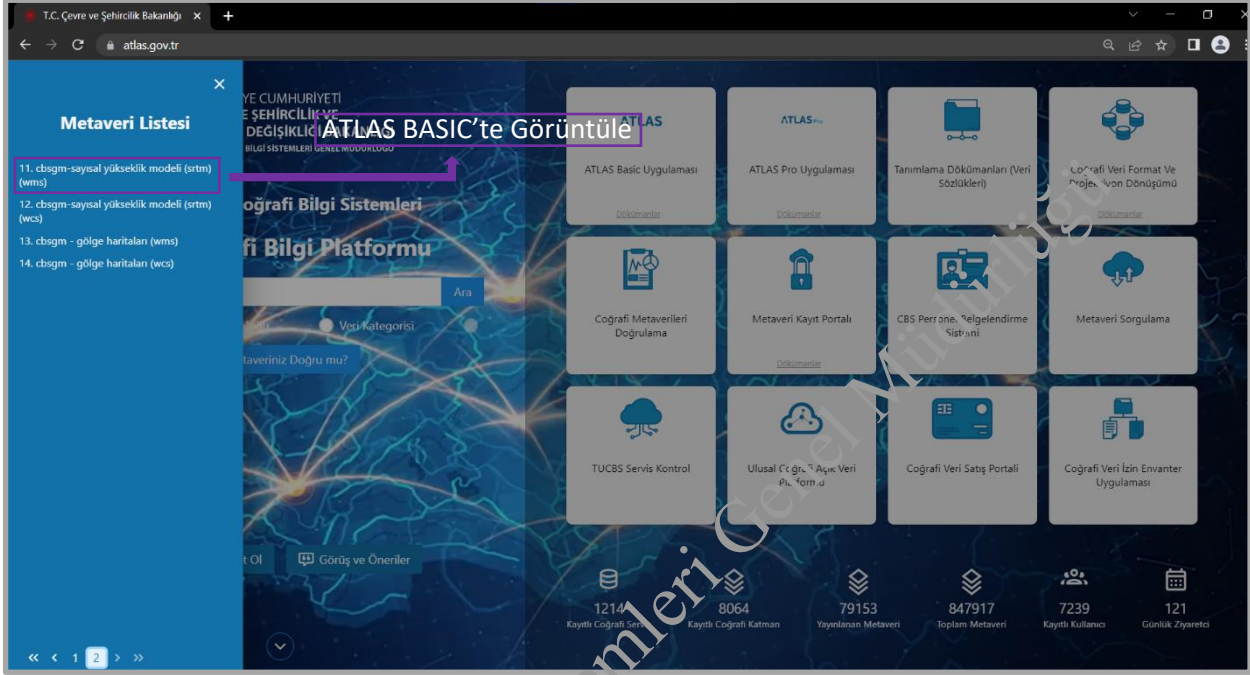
T.C. Çevre ve Şehircilik Bakanlığı ×
atlas.gov.tr

×
Metaveri Listesi
11. cbsgm-sayısal yükseklik modeli (srtm) (wms)
12. cbsgm-sayısal yükseklik modeli (srtm) (wcs)
13. cbsgm - gölge haritaları (wms)
14. cbsgm - gölge haritaları (wcs)
« ‹ 1 2 › »

ATLAS BASIC'te Görüntüle

YE CUMHURİYETİ
E ŞEHİRCİLİK VE
DEĞİŞİKLİĞİ BAKANLIĞI
BİLGİ SİSTEMLERİ GENEL MÜDÜRLÜĞÜ
oğrafi Bilgi Sistemleri
fi Bilgi Platformu
Ara
Veri Kategorisi
taveriniz Doğru mu?
t Ol
Görüş ve Öneriler

ATLAS
ATLAS Basic Uygulaması
Dokümanlar
ATLAS Pro
ATLAS Pro Uygulaması
Dokümanlar
Tanımlama Dökümanları (Veri Sözlükleri)
Coğrafi Veri Format Ve Projeksiyon Dönüşümü
Dokümanlar
Coğrafi Metaverileri Doğrulama
Metaveri Kayıt Portalı
Dokümanlar
CBS Personel Belgelendirme Sistemi
Metaveri Sorgulama
TUCBS Servis Kontrol
Ulusal Coğrafi Açık Veri Platformu
Coğrafi Veri Satış Portali
Coğrafi Veri İzin Envanter Uygulaması

1214 Kayıtlı Coğrafi Servis
8064 Kayıtlı Coğrafi Katman
79153 Yayınlanan Metaveri
847917 Toplam Metaveri
7239 Kayıtlı Kullanıcı
121 Günlük Ziyaretçi

Sistemleri Genel Müdürlüğü